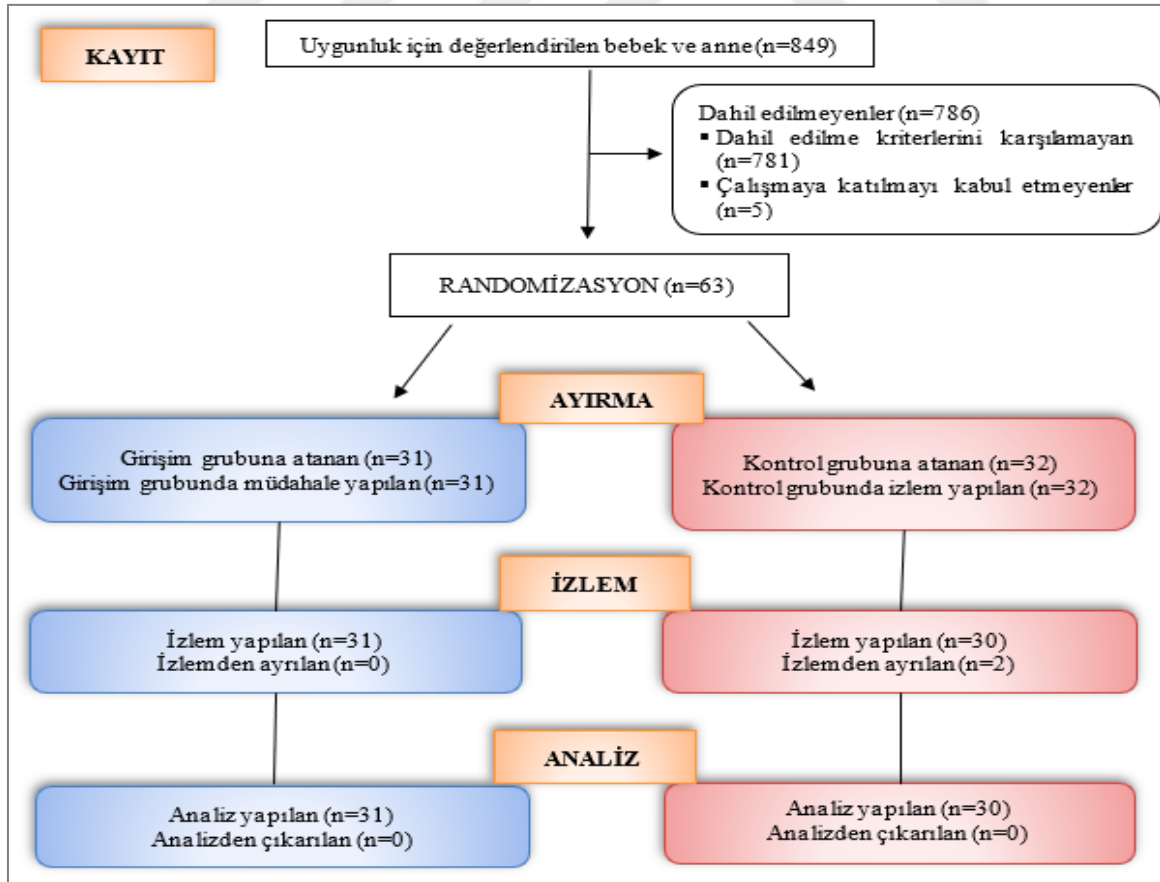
KAYIT

Uygunluk için değerlendirilen bebek ve anne (n=849)

Dahil edilmeyenler (n=786)
▪ Dahil edilme kriterlerini karşılamayan (n=781)
▪ Çalışmaya katılmayı kabul etmeyenler (n=5)

RANDOMİZASYON (n=63)

AYIRMA

Girişim grubuna atanan (n=31)
Girişim grubunda müdahale yapılan (n=31)

Kontrol grubuna atanan (n=32)
Kontrol grubunda izlem yapılan (n=32)

İZLEM

İzlem yapılan (n=31)
İzlemden ayrılan (n=0)

İzlem yapılan (n=30)
İzlemden ayrılan (n=2)

ANALİZ

Analiz yapılan (n=31)
Analizden çıkarılan (n=0)

Analiz yapılan (n=30)
Analizden çıkarılan (n=0)